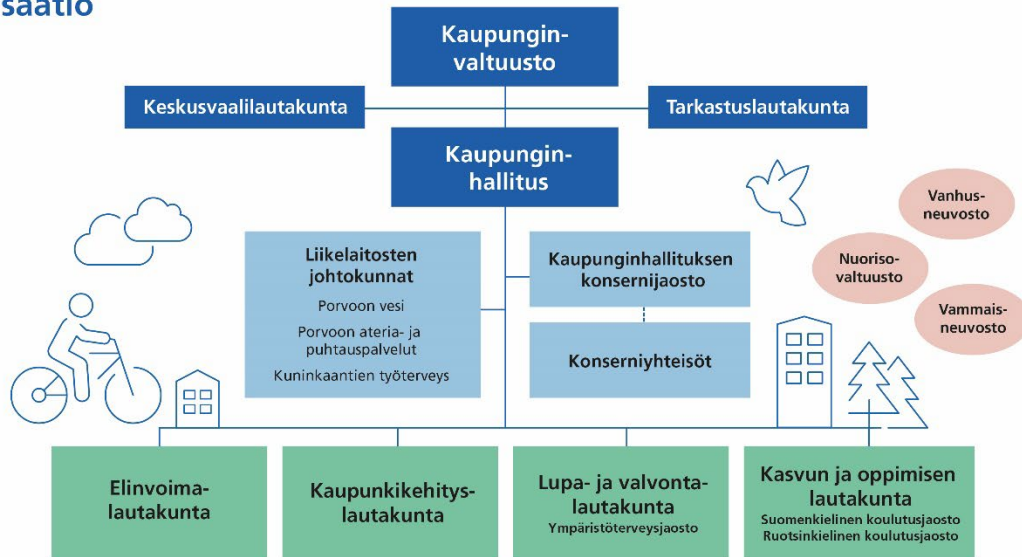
säätiö

Kaupunginvaltuusto

Keskusvaalilautakunta

Tarkastuslautakunta

Kaupunginhallitus

Vanhusneuvosto

Nuorisovaltuusto

Vammaisneuvosto

Liikelaitosten johtokunnat
Porvoon vesi
Porvoon ateria- ja puhtauspalvelut
Kuninkaantien työterveys

Kaupunginhallituksen konsernijaosto

Konserniyhteisöt

Elinvoimalautakunta

Kaupunkikehityslautakunta

Lupa- ja valvontalautakunta
Ympäristöterveysjaosto

Kasvun ja oppimisen lautakunta
Suomenkielinen koulutusjaosto
Ruotsinkielinen koulutusjaosto